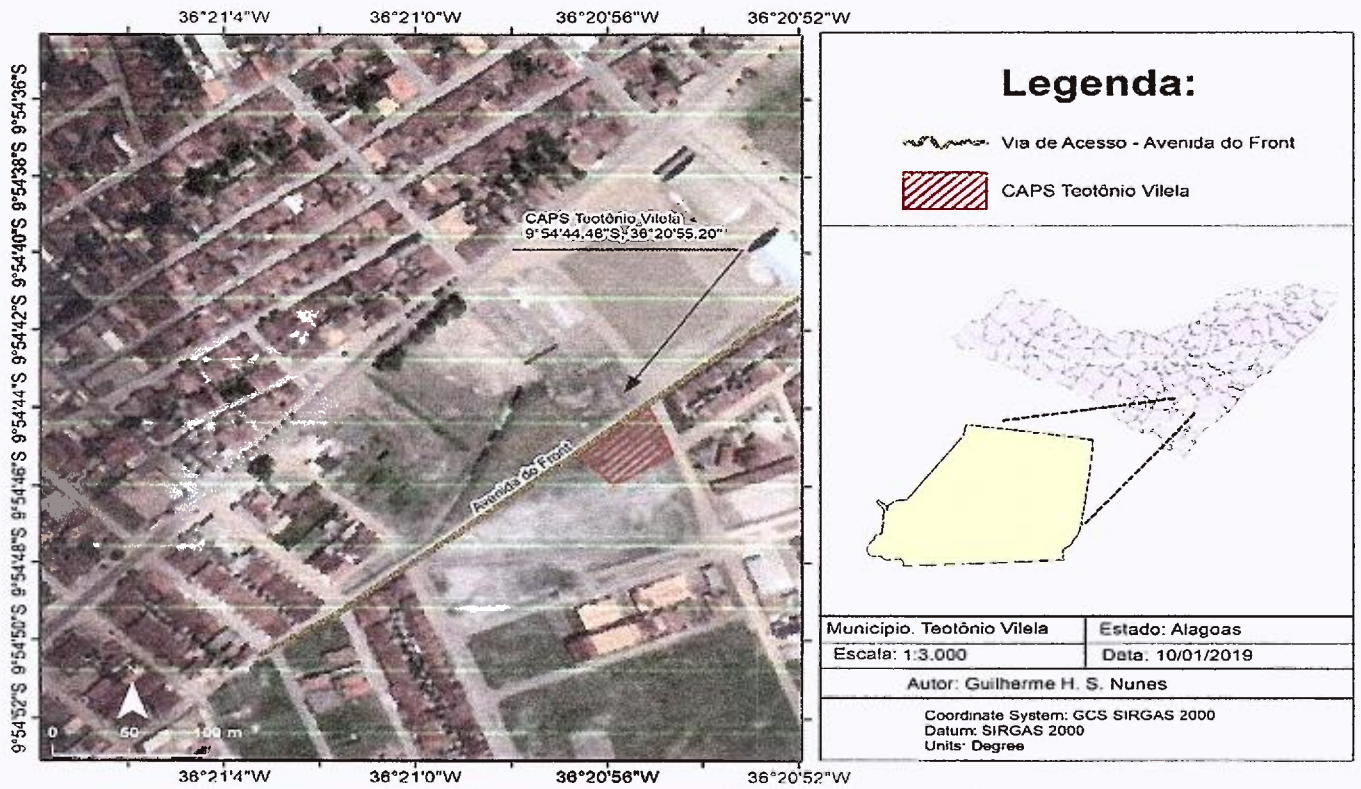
36°21'4"W 36°21'0"W 36°20'56"W 36°20'52"W

9°54'36"S 9°54'38"S 9°54'40"S 9°54'42"S 9°54'44"S 9°54'46"S 9°54'48"S 9°54'50"S 9°54'52"S

CAPS Teotônio Vilela
9°54'44,48"S, 36°20'55,20"

Avenida do Front

0 50 100 m

36°21'4"W 36°21'0"W 36°20'56"W 36°20'52"W

Legenda:

Via de Acesso - Avenida do Front

CAPS Teotônio Vilela

| Município. Teotônio Vilela | Estado: Alagoas |
|---|---|
| Escala: 1:3.000 | Data: 10/01/2019 |

Autor: Guilherme H. S. Nunes

Coordinate System: GCS SIRGAS 2000
Datum: SIRGAS 2000
Units: Degree